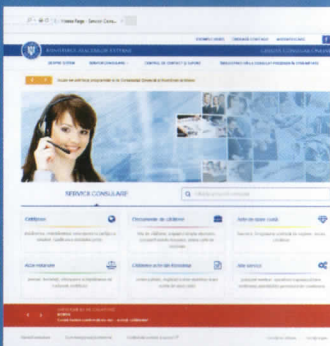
Home Page - Servicii Cons...

ROMÂNIA MINISTERUL AFACERILOR EXTERNE

SERVICII CONSULARE

Cetățenie

Documente de călătorie

Acte de stare civilă

Acte notariale

Călătorii și ieri din România

Alte servicii